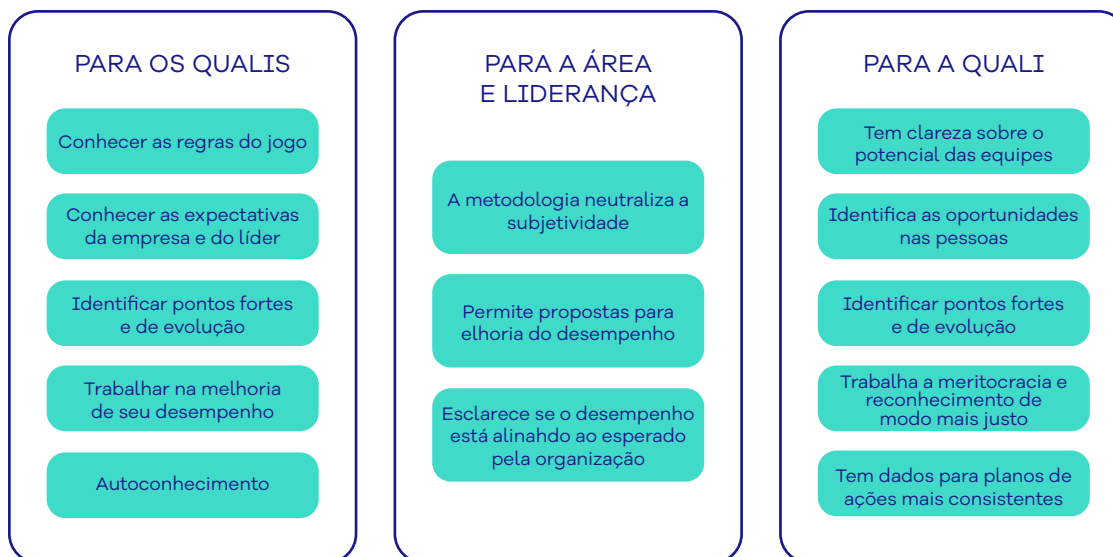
PARA OS QUALIS

Conhecer as regras do jogo

Conhecer as expectativas da empresa e do líder

Identificar pontos fortes e de evolução

Trabalhar na melhoria de seu desempenho

Autoconhecimento

PARA A ÁREA E LIDERANÇA

A metodologia neutraliza a subjetividade

Permite propostas para elhoria do desempenho

Esclarece se o desempenho está alinahdo ao esperado pela organização

PARA A QUALI

Tem clareza sobre o potencial das equipes

Identifica as oportunidades nas pessoas

Identificar pontos fortes e de evolução

Trabalha a meritocracia e reconhecimento de modo mais justo

Tem dados para planos de ações mais consistentes